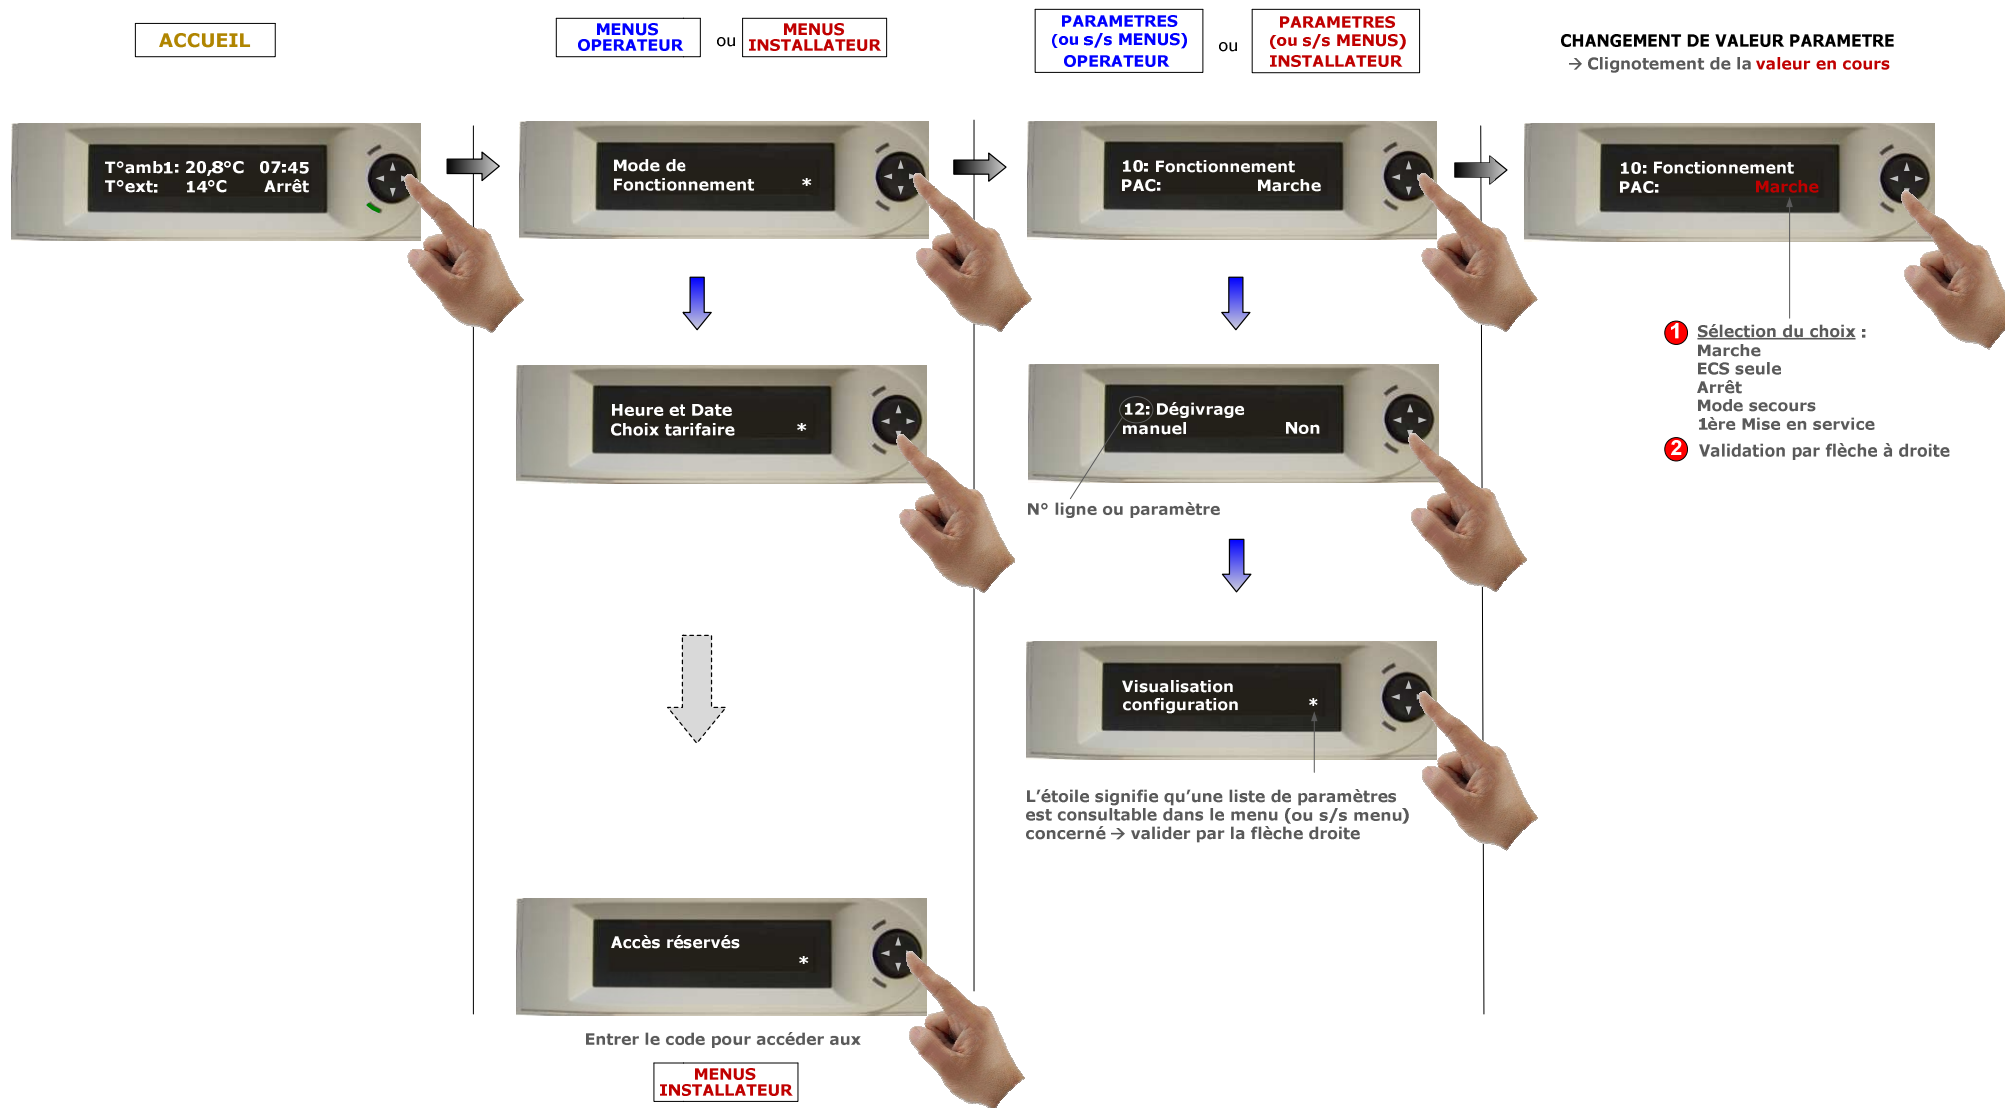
ACCUEIL

MENUS OPERATEUR ou MENUS INSTALLATEUR

PARAMETRES (ou s/s MENUS) OPERATEUR ou PARAMETRES (ou s/s MENUS) INSTALLATEUR

CHANGEMENT DE VALEUR PARAMETRE
→ Clignotement de la valeur en cours

T°amb1: 20,8°C 07:45
T°ext: 14°C Arrêt

Mode de Fonctionnement *

10: Fonctionnement
PAC: Marche

10: Fonctionnement
PAC: Marche

Heure et Date
Choix tarifaire *

12: Dégivrage manuel Non

N° ligne ou paramètre

1 Sélection du choix :
Marche
ECS seule
Arrêt
Mode secours
1ère Mise en service

2 Validation par flèche à droite

Visualisation configuration *

L'étoile signifie qu'une liste de paramètres est consultable dans le menu (ou s/s menu) concerné → valider par la flèche droite

Accès réservés *

Entrer le code pour accéder aux
MENUS INSTALLATEUR